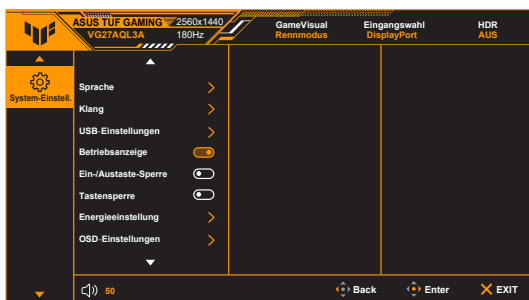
ASUS TUF GAMING 2560x1440
VG27AQL3A 180Hz

GameVisual
Rennmodus

Eingangswahl
DisplayPort

HDR
AUS

System-Einstell.

Sprache
Klang
USB-Einstellungen
Betriebsanzeige
Ein-/Austaste-Sperre
Tastensperre
Energieeinstellung
OSD-Einstellungen

50

Back

Enter

EXIT